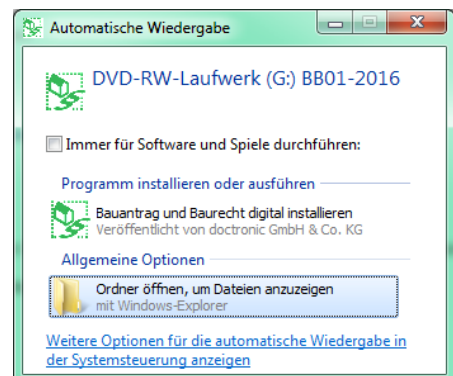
Automatische Wiedergabe

DVD-RW-Laufwerk (G:) BB01-2016

Immer für Software und Spiele durchführen:

Programm installieren oder ausführen

Bauantrag und Baurecht digital installieren
Veröffentlicht von doctronic GmbH & Co. KG

Allgemeine Optionen

Ordner öffnen, um Dateien anzuzeigen
mit Windows-Explorer

Weitere Optionen für die automatische Wiedergabe in der Systemsteuerung anzeigen